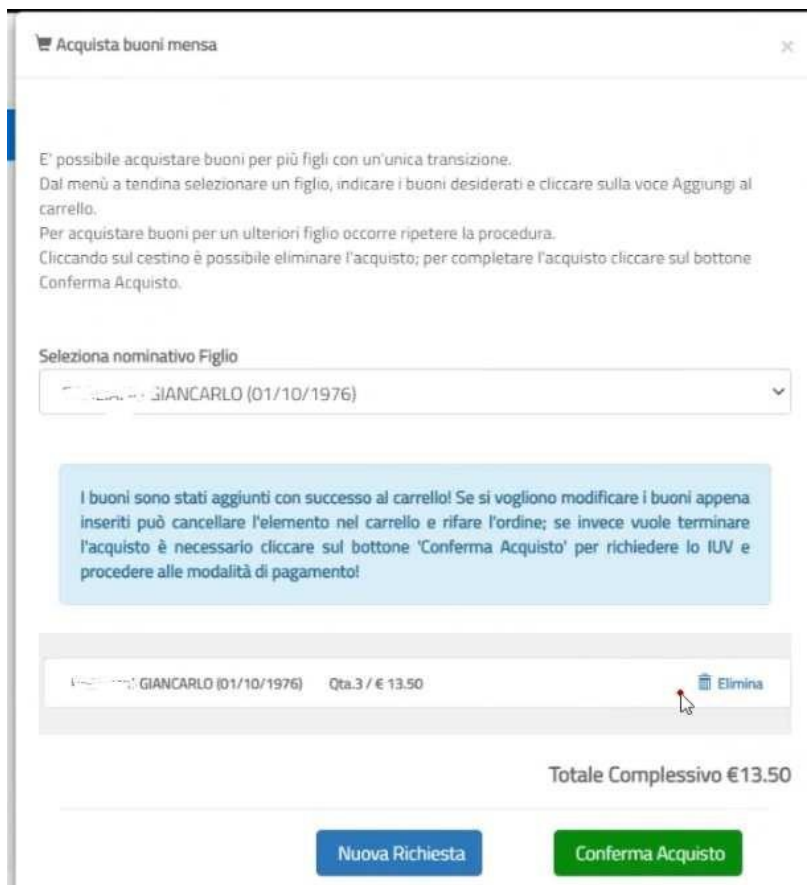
Acquista buoni mensa

×

E' possibile acquistare buoni per più figli con un'unica transizione.
Dal menù a tendina selezionare un figlio, indicare i buoni desiderati e cliccare sulla voce Aggiungi al carrello.
Per acquistare buoni per un ulteriori figlio occorre ripetere la procedura.
Cliccando sul cestino è possibile eliminare l'acquisto; per completare l'acquisto cliccare sul bottone Conferma Acquisto.

Seleziona nominativo Figlio

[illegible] GIANCARLO (01/10/1976)

I buoni sono stati aggiunti con successo al carrello! Se si vogliono modificare i buoni appena inseriti può cancellare l'elemento nel carrello e rifare l'ordine; se invece vuole terminare l'acquisto è necessario cliccare sul bottone 'Conferma Acquisto' per richiedere lo IUV e procedere alle modalità di pagamento!

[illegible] GIANCARLO (01/10/1976) Qta.3 / € 13.50 Elimina

Totale Complessivo €13.50

Nuova Richiesta Conferma Acquisto